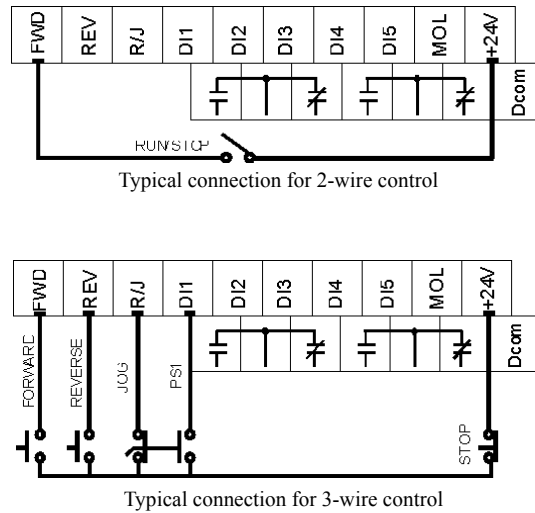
FWD
REV
R/J
DI1
DI2
DI3
DI4
DI5
MOL
+24V
Dcom

RUN/STOP

Typical connection for 2-wire control

FWD
REV
R/J
DI1
DI2
DI3
DI4
DI5
MOL
+24V
Dcom

FORWARD
REVERSE
JOG
PS1
STOP

Typical connection for 3-wire control